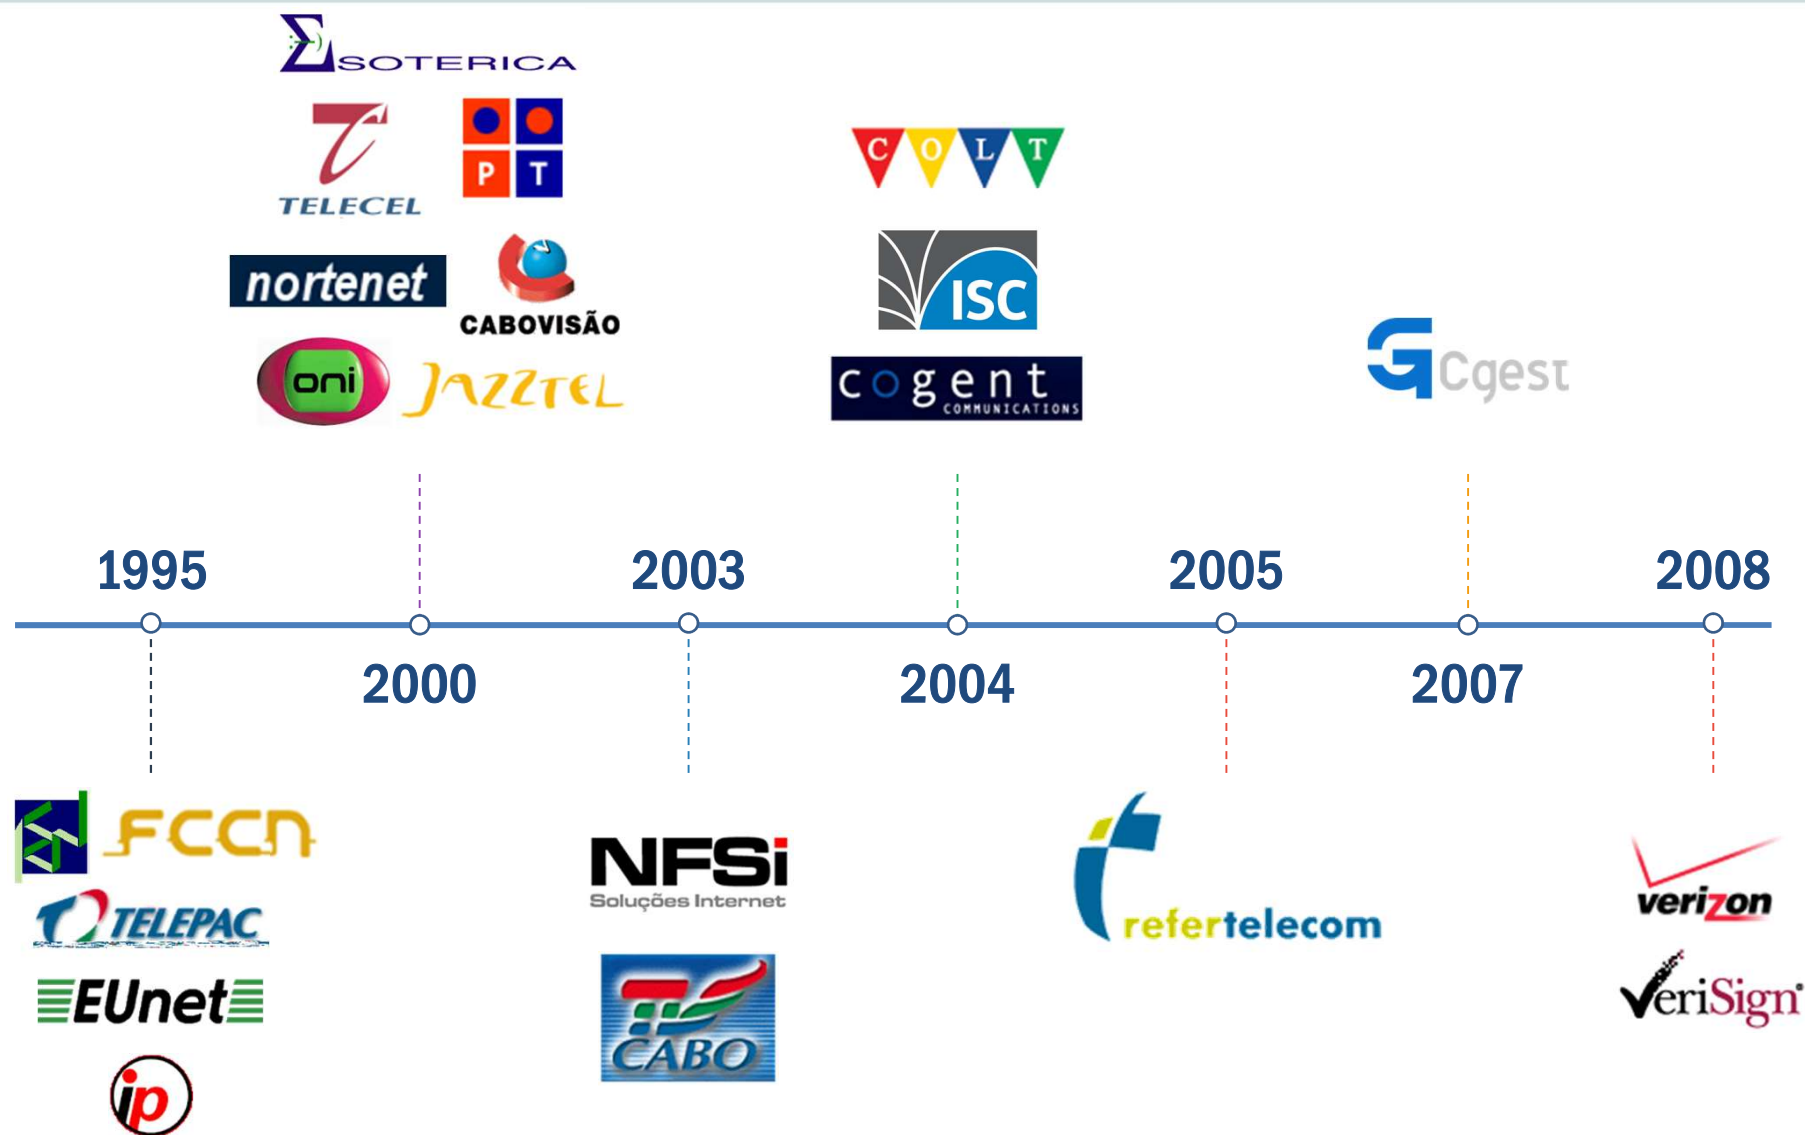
ΣSOTERICA

TELECEL

P T

nortenet

CABOVISÃO

oni

JAZZTEL

C O L T

ISC

cogent COMMUNICATIONS

Cgest

1995

2000

2003

2004

2005

2007

2008

FCCN

TELEPAC

EUnet

ip

NFSi Soluções Internet

CABO

refertelecom

verizon

VeriSign